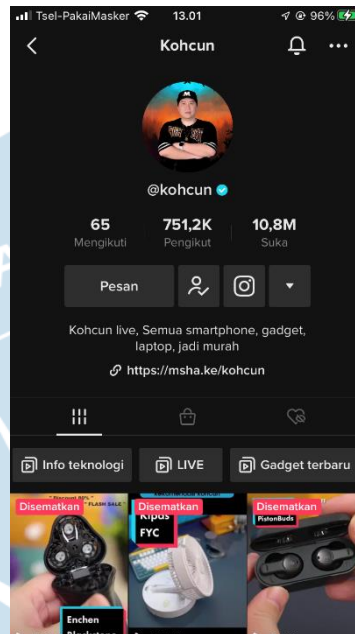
Tsel-PakaiMasker 13.01 96%

Kohcun

@kohcun

65
Mengikuti

751,2K
Pengikut

10,8M
Suka

Pesan

Kohcun live, Semua smartphone, gadget, laptop, jadi murah

https://msha.ke/kohcun

Info teknologi

LIVE

Gadget terbaru

Disematkan
FLASH SALE
Enchen
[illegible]

Disematkan
Kipas
FYC

Disematkan
PistonBuds